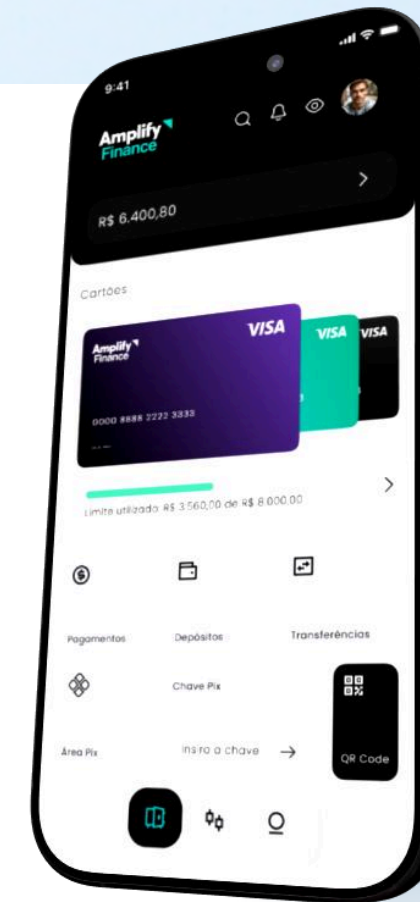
9:41

Amplify Finance

R$ 6.400,80

Cartões

Amplify Finance

VISA

0000 8888 2222 3333

VISA

VISA

Limite utilizado: R$ 3.560,00 de R$ 8.000,00

Pagamentos

Depósitos

Transferências

Chave Pix

Área Pix

Insira a chave

QR Code